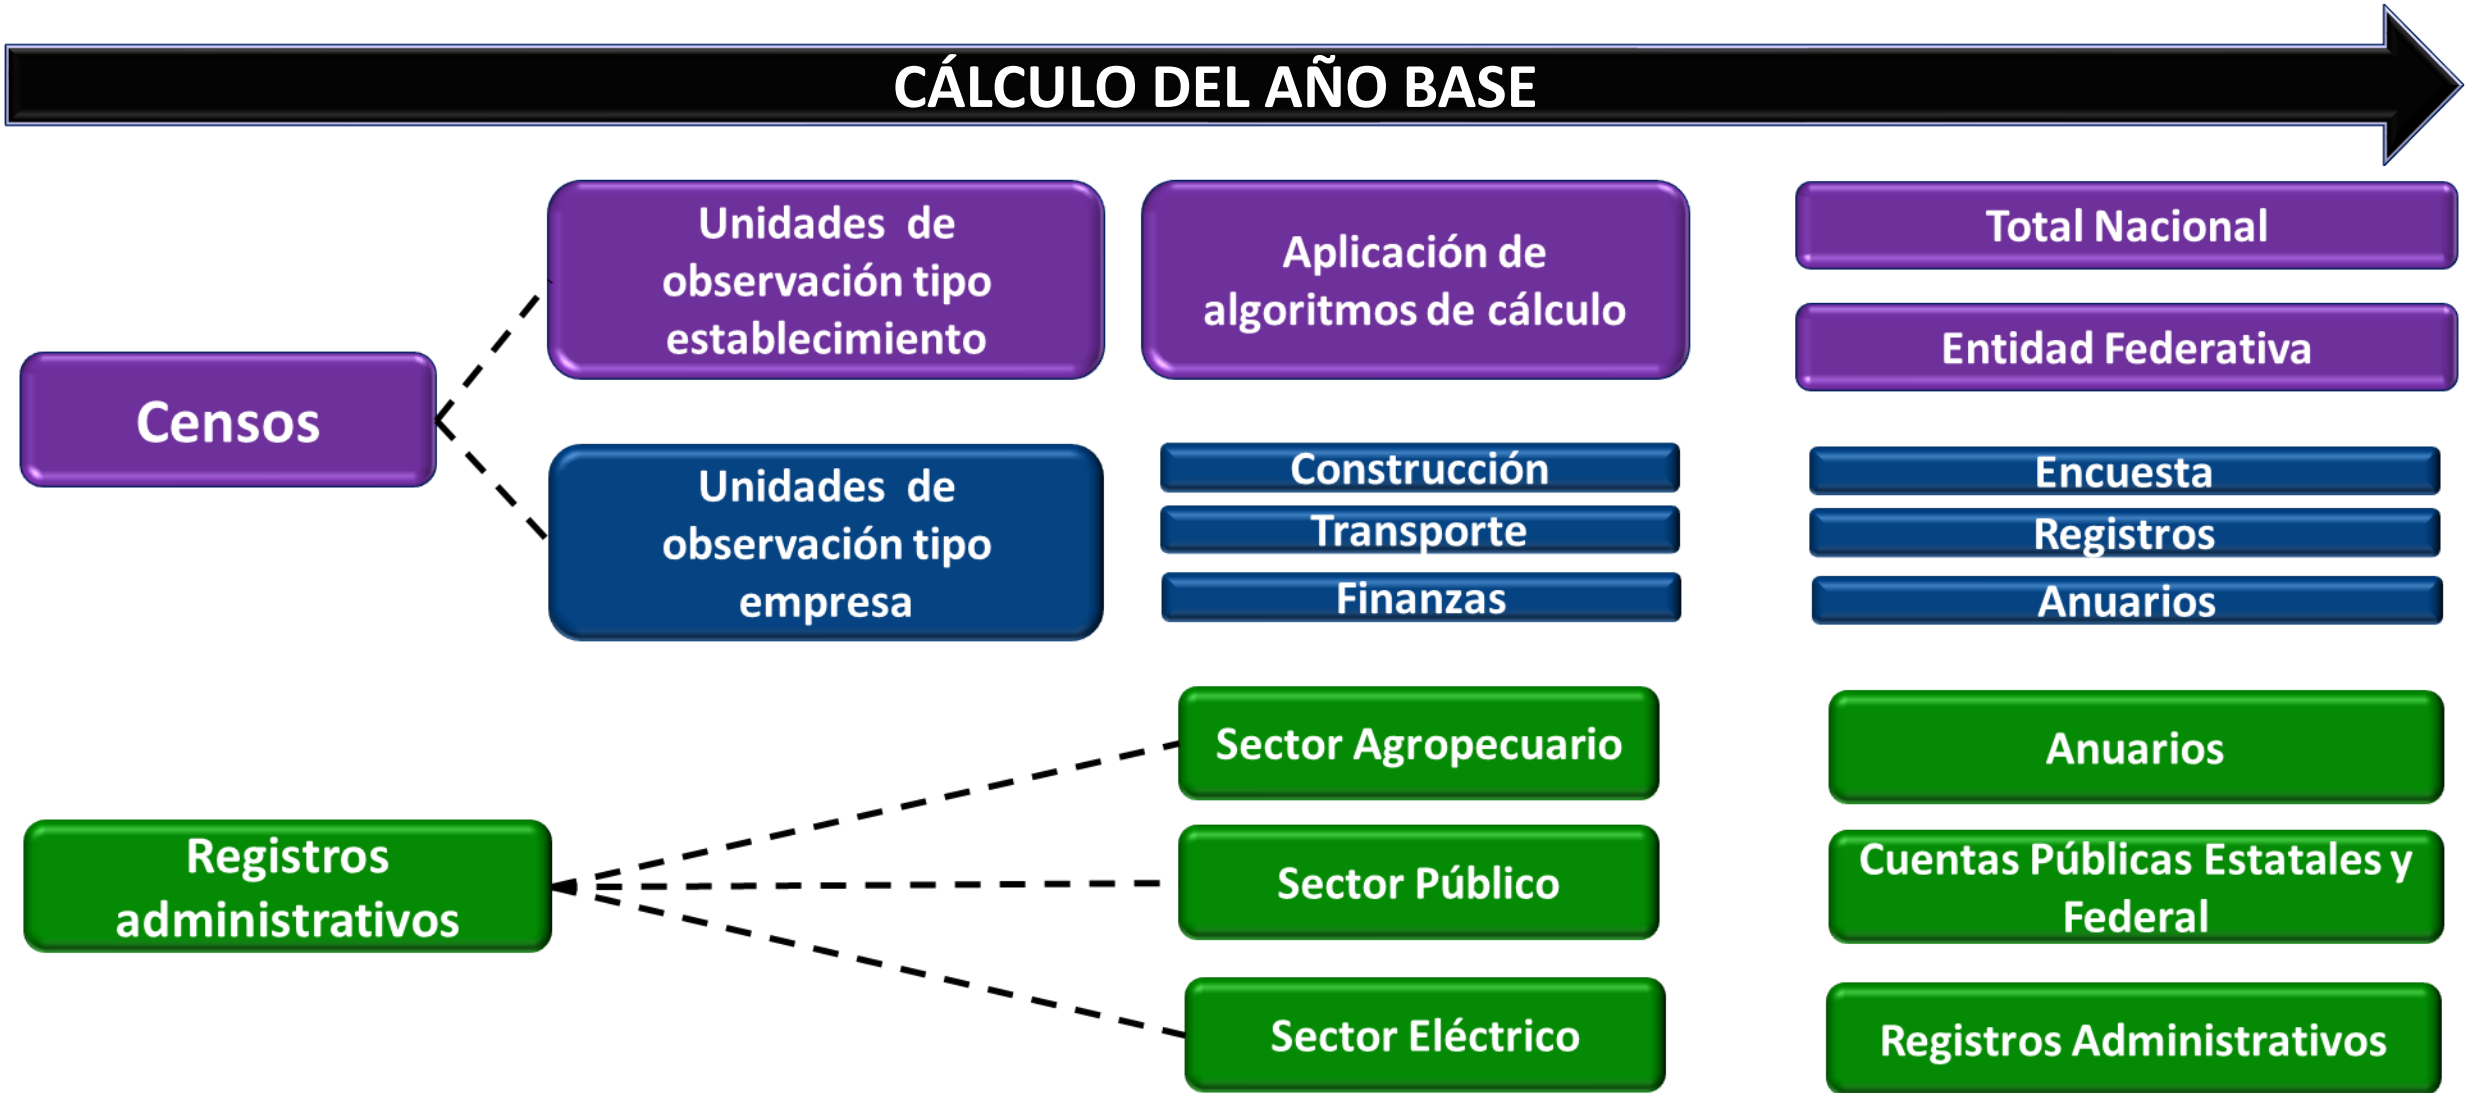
CÁLCULO DEL AÑO BASE

Censos

Unidades de observación tipo establecimiento

Aplicación de algoritmos de cálculo

Total Nacional

Entidad Federativa

Unidades de observación tipo empresa

Construcción

Transporte

Finanzas

Encuesta

Registros

Anuarios

Registros administrativos

Sector Agropecuario

Sector Público

Sector Eléctrico

Anuarios

Cuentas Públicas Estatales y Federal

Registros Administrativos